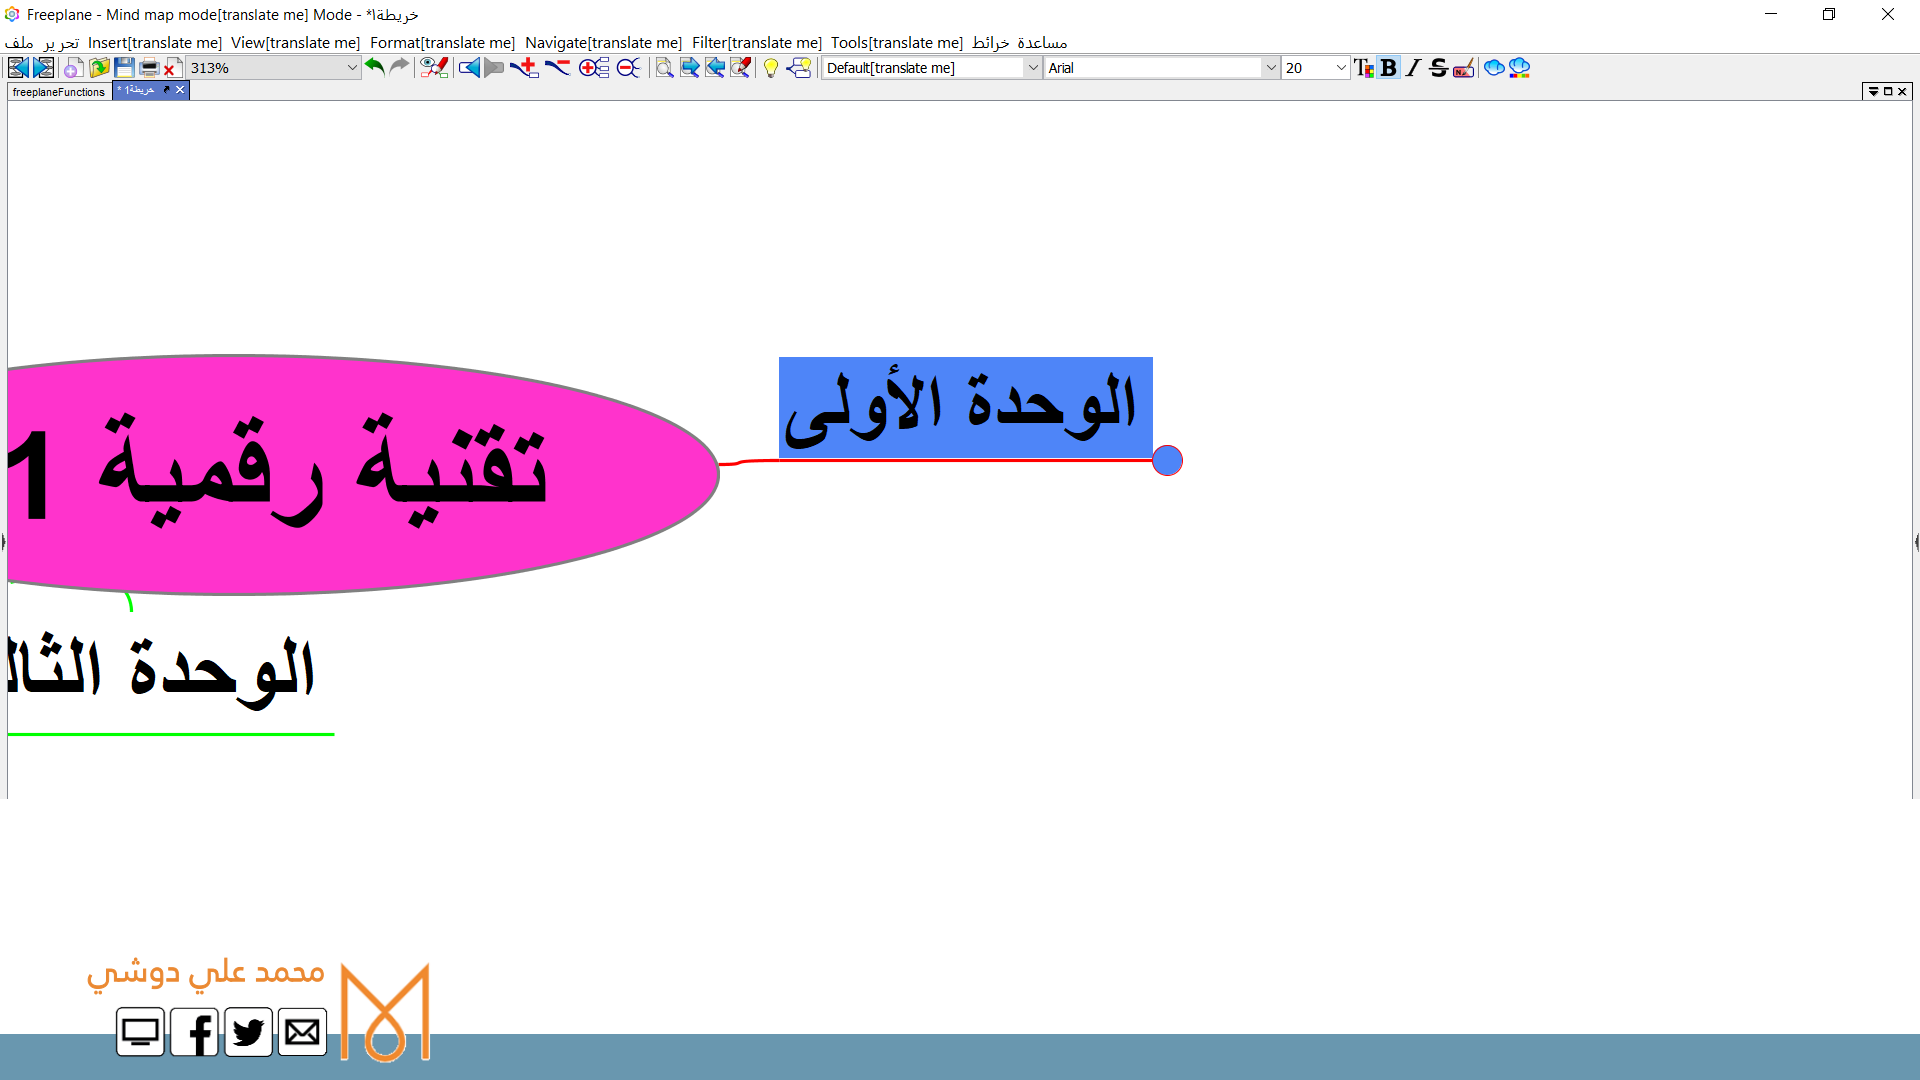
Freeplane - Mind map mode[translate me] Mode - *خريطة1

ملف تحرير Insert[translate me] View[translate me] Format[translate me] Navigate[translate me] Filter[translate me] Tools[translate me] خرائط مساعدة

313%

Default[translate me]

Arial

20

freeplaneFunctions

* خريطة1

تقنية رقمية 1

الوحدة الأولى

الوحدة الثا

محمد علي دوشي